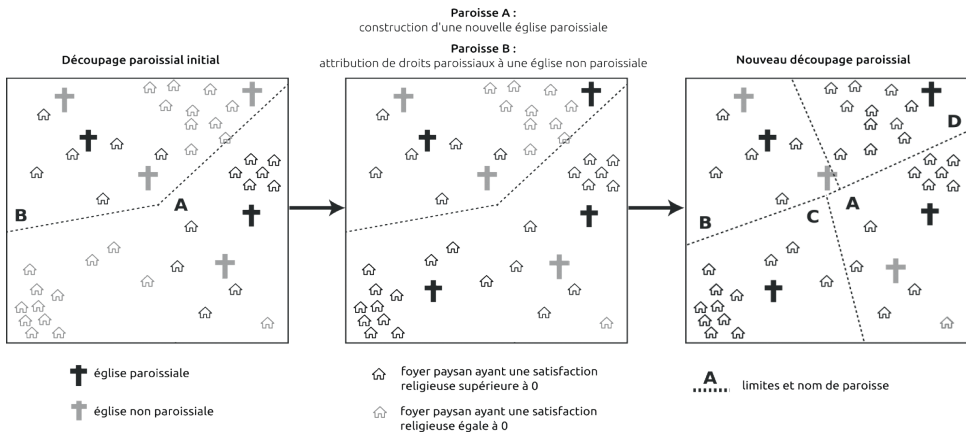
Paroisse A :
construction d'une nouvelle église paroissiale

Paroisse B :
attribution de droits paroissiaux à une église non paroissiale

Découpage paroissial initial

B

A

Nouveau découpage paroissial

D

B

C

A

église paroissiale

église non paroissiale

foyer paysan ayant une satisfaction religieuse supérieure à 0

foyer paysan ayant une satisfaction religieuse égale à 0

A

limites et nom de paroisse